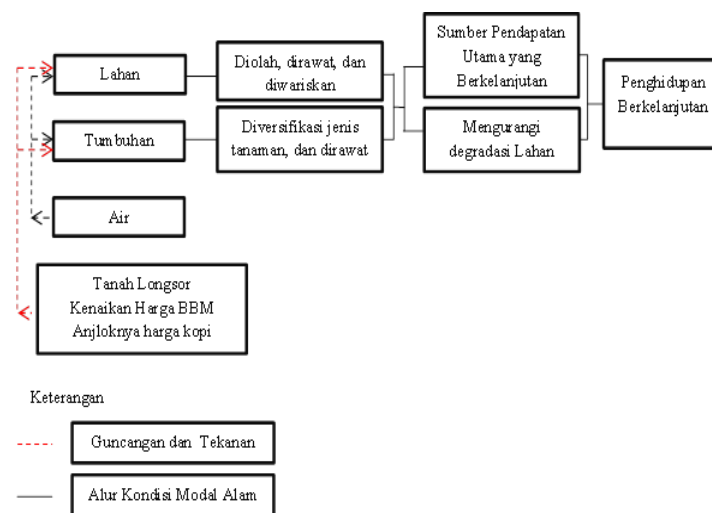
Lahan

Diolah, dirawat, dan diwariskan

Sumber Pendapatan Utama yang Berkelanjutan

Penghidupan Berkelanjutan

Tumbuhan

Diversifikasi jenis tanaman, dan dirawat

Mengurangi degradasi Lahan

Air

Tanah Longsor
Kenaikan Harga BBM
Anjloknya harga kopi

Keterangan

Guncangan dan Tekanan

Alur Kondisi Modal Alam